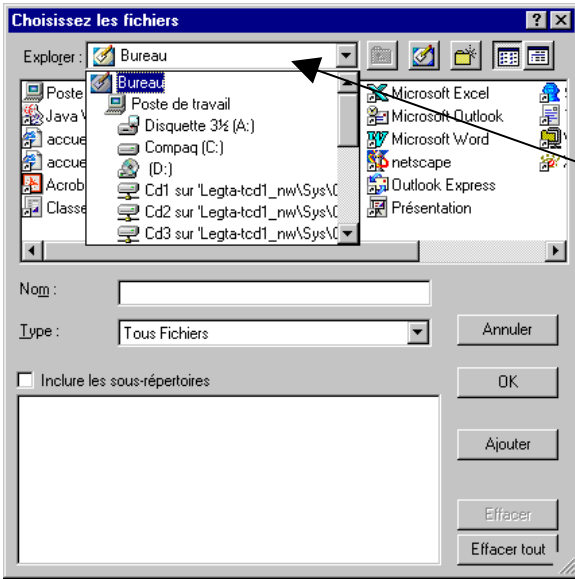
Choisissez les fichiers

? X

Explorer : Bureau

Bureau
Poste de travail
Disquette 3½ (A:)
Compaq (C:)
(D:)
Cd1 sur 'Legta-tcd1_nw\Sys\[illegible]
Cd2 sur 'Legta-tcd1_nw\Sys\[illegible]
Cd3 sur 'Legta-tcd1_nw\Sys\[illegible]

Poste
Java V
accue
accue
Acrob
Classe

Microsoft Excel
Microsoft Outlook
Microsoft Word
netscape
Outlook Express
Présentation

Nom :

Type : Tous Fichiers

Annuler

Inclure les sous-répertoires

OK

Ajouter

Effacer

Effacer tout